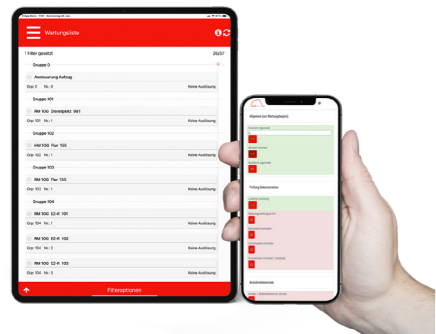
Wartungsliste

1 Filter gesetzt 26/37

Gruppe 0

Ansteuerung Aufzug

Grp: 0 Nr.: 0 Keine Ausführung

Gruppe 101

RM 100 (Vorabplatz) 101

Grp: 101 Nr.: 1 Keine Ausführung

Gruppe 102

RM 100 Flur 103

Grp: 102 Nr.: 1 Keine Ausführung

Gruppe 103

RM 100 Flur 153

Grp: 103 Nr.: 1 Keine Ausführung

Gruppe 104

RM 100 E2-R 101

Grp: 104 Nr.: 1 Keine Ausführung

RM 100 E2-R 102

Grp: 104 Nr.: 2 Keine Ausführung

RM 100 E2-R 103

Grp: 104 Nr.: 3 Keine Ausführung

Filteroptionen

Allgemein (vor Wartungsbeginn)

Prüfung Sicherheitsfunktionen

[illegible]